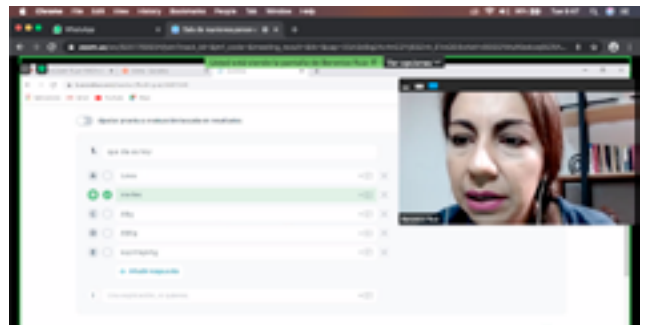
Chrome File Edit View History Bookmarks People Tab Window Help

WhatsApp

Usted está viendo la pantalla de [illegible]

Opciones de ver

Ajustar puntos a esta pregunta en resultados

1. que día es hoy

lunes

martes

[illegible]

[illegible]

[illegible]

+ Añadir respuesta

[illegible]